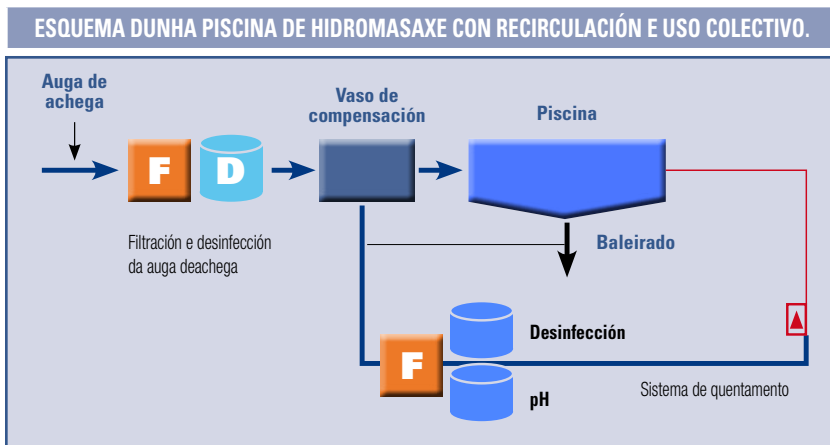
ESQUEMA DUNHA PISCINA DE HIDROMASAXE CON RECIRCULACIÓN E USO COLECTIVO.

Auga de achega

F

D

Filtración e desinfección da auga deachega

Vaso de compensación

Piscina

Baleirado

F

Desinfección

pH

Sistema de quentamento